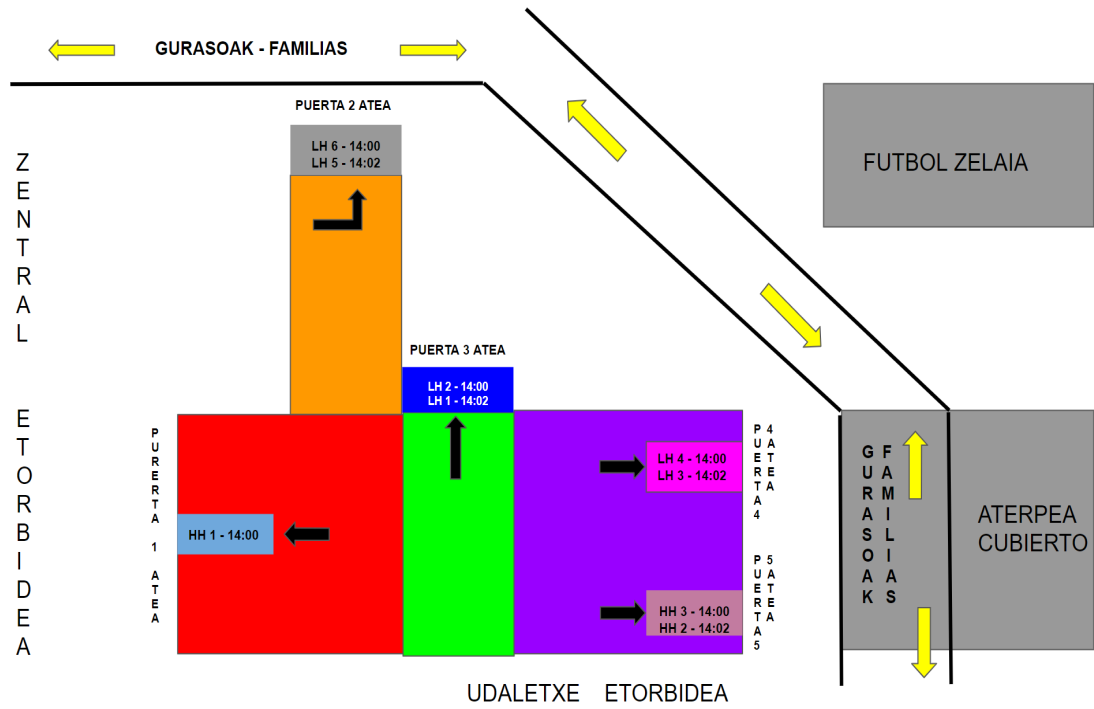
GURASOAK - FAMILIAS

PUERTA 2 ATEA

LH 6 - 14:00
LH 5 - 14:02

FUTBOL ZELAIA

ZENTRAL

ETORBIDEA

PUERTA 3 ATEA

LH 2 - 14:00
LH 1 - 14:02

PURERTA 1 ATEA

HH 1 - 14:00

PUERTA 4 4 ATEA

LH 4 - 14:00
LH 3 - 14:02

PUERTA 5 5 ATEA

HH 3 - 14:00
HH 2 - 14:02

GURASOAK FAMILIAS

ATERPEA CUBIERTO

UDALETXE ETORBIDEA